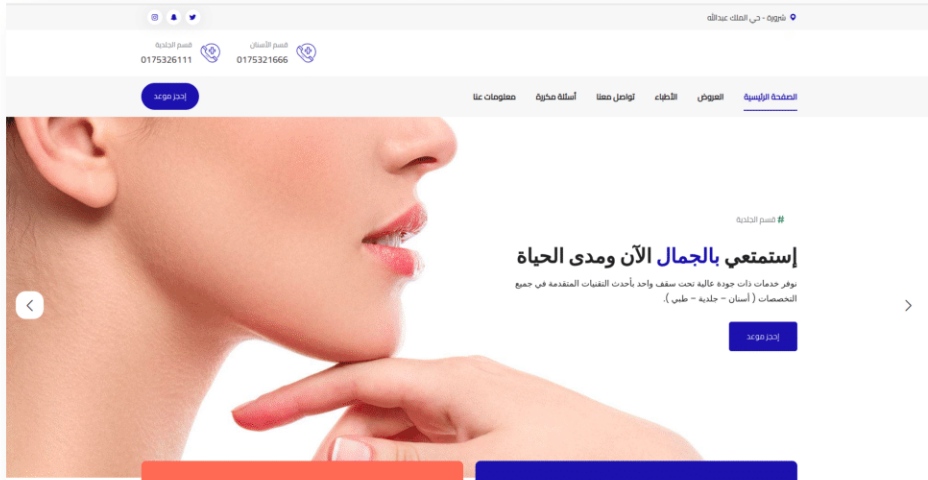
شرورة - حي الملك عبدالله

قسم الأسنان
0175321666

قسم الجلدية
0175326111

الصفحة الرئيسية
العروض
الأطباء
تواصل معنا
أسئلة متكررة
معلومات عنا

إحجز موعد

# قسم الجلدية

إستمتعي بالجمال الآن ومدى الحياة

نوفر خدمات ذات جودة عالية تحت سقف واحد بأحدث التقنيات المتقدمة في جميع التخصصات ( أسنان – جلدية – طبي ).

إحجز موعد